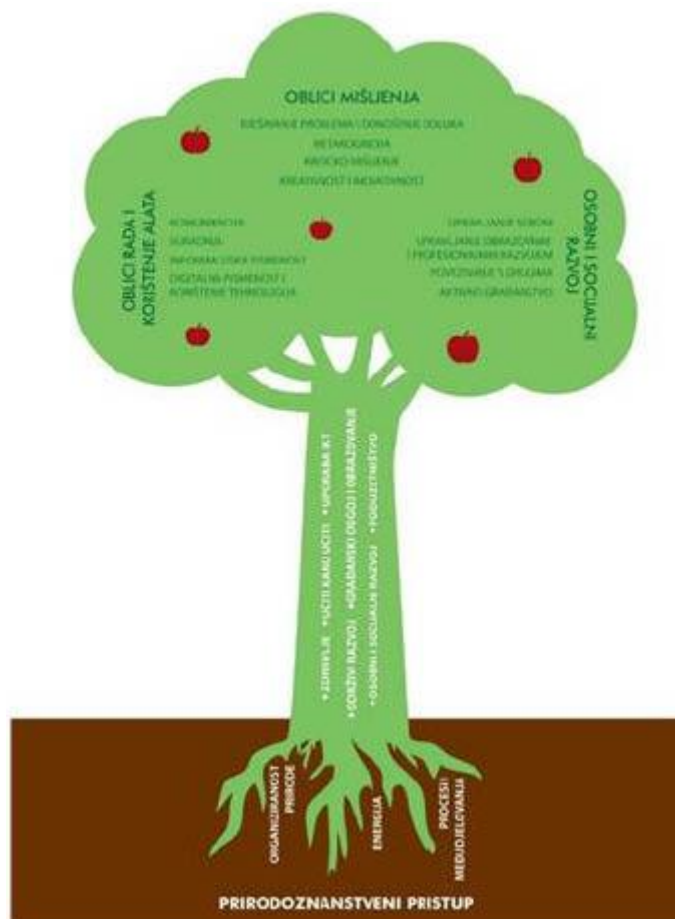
OBLICI MIŠLJENJA

RJEŠAVANJE PROBLEMA I DONOŠENJE ODLUKA

METAKOGNICIJA

KRITIČKO MIŠLJENJE

KREATIVNOST I INOVATIVNOST

OBLICI RADA I KORIŠTENJE ALATA

KOMUNIKACIJA

SURADNJA

INFORMACIJSKA PISMENOST

DIGITALNA PISMENOST I KORIŠTENJE TEHNOLOGIJA

OSOBNI I SOCIJALNI RAZVOJ

UPRAVLJANJE SOBOM

UPRAVLJANJE OBRAZOVNIM I PROFESIONALNIM RAZVOJEM

POVEZIVANJE S DRUGIMA

AKTIVNO GRAĐANSTVO

• ZDRAVLJE • UČITI KAKO UČITI • UPORABA IKT

• ODRŽIVI RAZVOJ • GRAĐANSKI ODGOJ I OBRAZOVANJE

• OSOBNI I SOCIJALNI RAZVOJ • PODUZETNIŠTVO

ORGANIZIRANOST PRIRODE

ENERGIJA

PROCESI MEĐUDJELOVANJA

PRIRODOZNANSTVENI PRISTUP